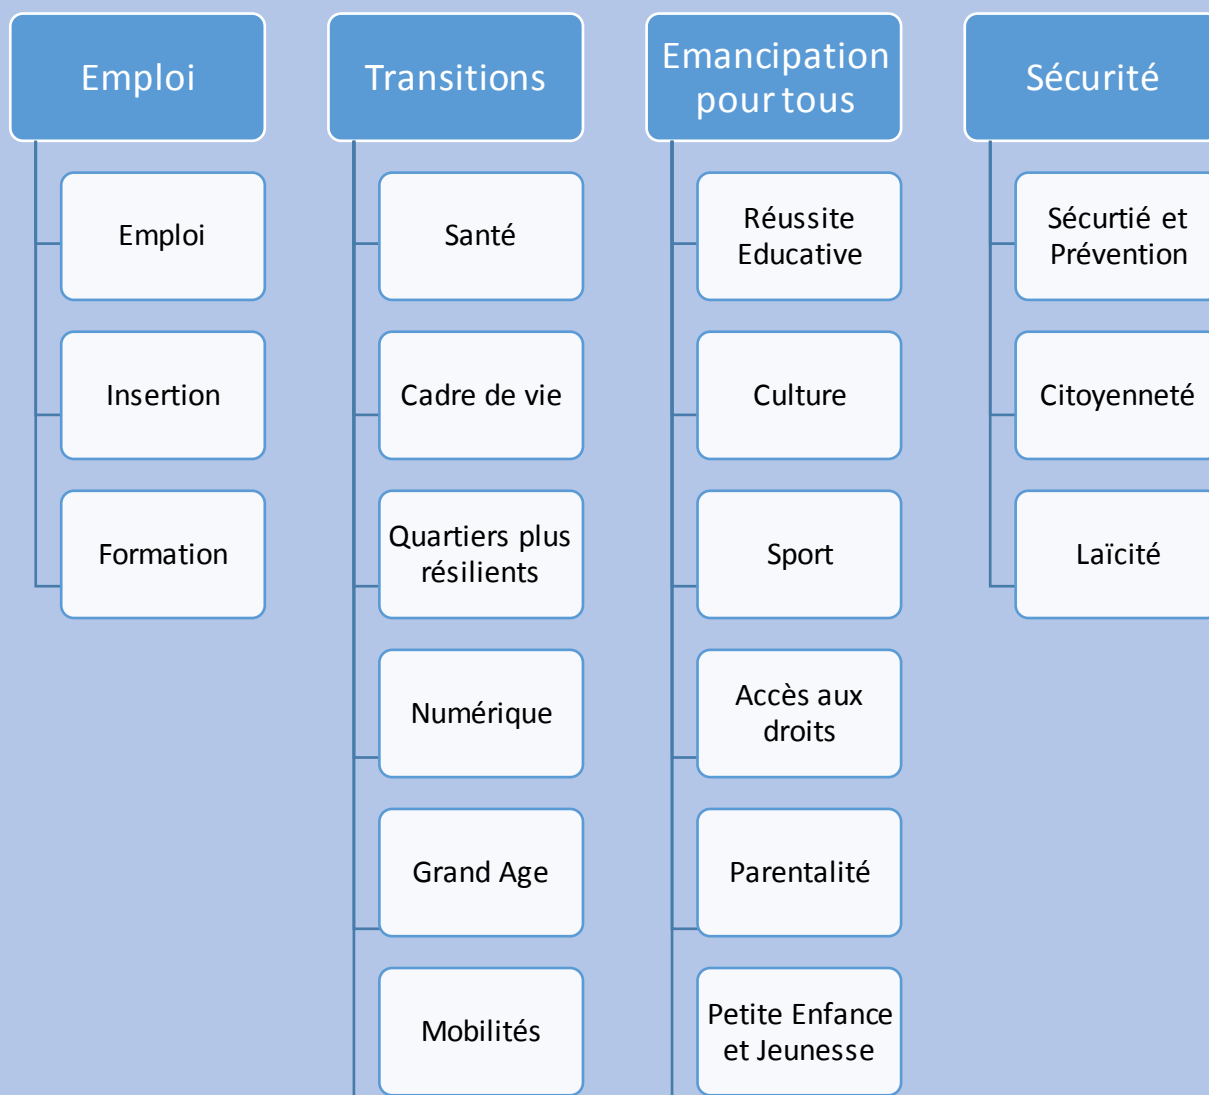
Emploi

Emploi

Insertion

Formation

Transitions

Santé

Cadre de vie

Quartiers plus résilients

Numérique

Grand Age

Mobilités

Emancipation pour tous

Réussite Educative

Culture

Sport

Accès aux droits

Parentalité

Petite Enfance et Jeunesse

Sécurité

Sécurtié et Prévention

Citoyenneté

Laïcité